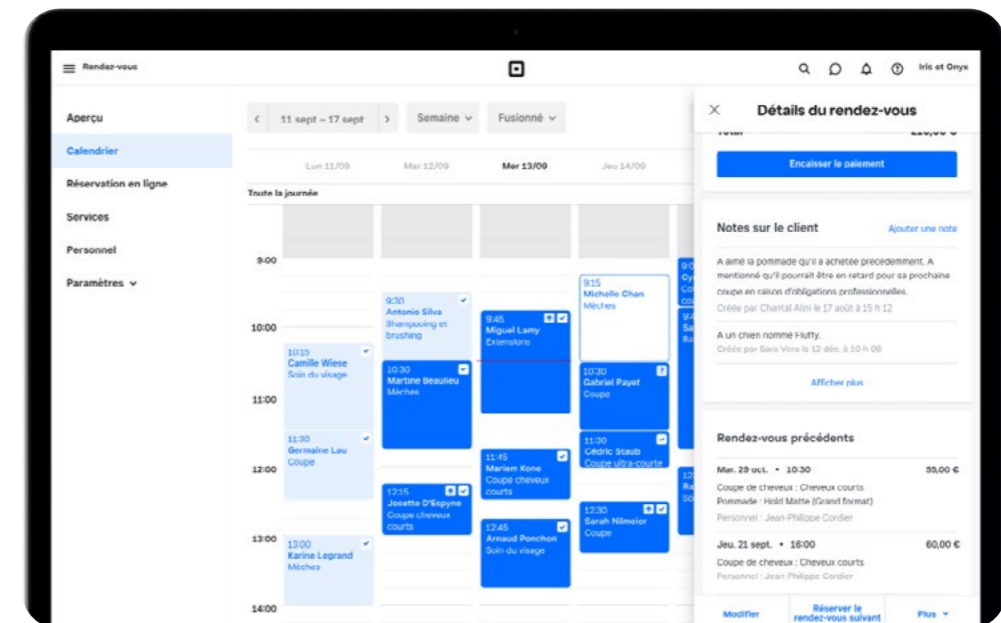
Rendez-vous

Iris et Onyx

Aperçu
Calendrier
Réservation en ligne
Services
Personnel
Paramètres

< 11 sept – 17 sept > Semaine Fusionné

Lun 11/09 Mar 12/09 Mer 13/09 Jeu 14/09

Toute la journée

9:00
10:00
11:00
12:00
13:00
14:00

10:15 Camille Wiese Soin du visage
11:30 Germaine Lau Coupe
13:00 Karine Legrand Mèches
9:30 Antonio Silva Shampooing et brushing
10:30 Martine Beaulieu Mèches
12:15 Josette D'Espyne Coupe cheveux courts
9:45 Miguel Lamy Extensions
11:45 Mariam Kone Coupe cheveux courts
12:45 Arnaud Ponchon Soin du visage
9:15 Michelle Chan Mèches
10:30 Gabriel Payet Coupe
11:30 Cédric Staub Coupe ultra-courte
12:30 Sarah Nilmeier Coupe

Détails du rendez-vous

Encaisser le paiement

Notes sur le client
Ajouter une note

A aimé la pommade qu'il a achetée précédemment. A mentionné qu'il pourrait être en retard pour sa prochaine coupe en raison d'obligations professionnelles.
Créée par Chantal Aîni le 17 août à 15 h 12

A un chien nommé Fluffy.
Créée par Sara Vora le 12 déc. à 10 h 06

Afficher plus

Rendez-vous précédents

Mar. 29 oct. • 10:30 55,00 €
Coupe de cheveux : Cheveux courts
Pommade : Hold Matte (Grand format)
Personnel : Jean-Philippe Cordier

Jeu. 21 sept. • 16:00 60,00 €
Coupe de cheveux : Cheveux courts
Personnel : Jean-Philippe Cordier

Modifier
Réserver le rendez-vous suivant
Plus